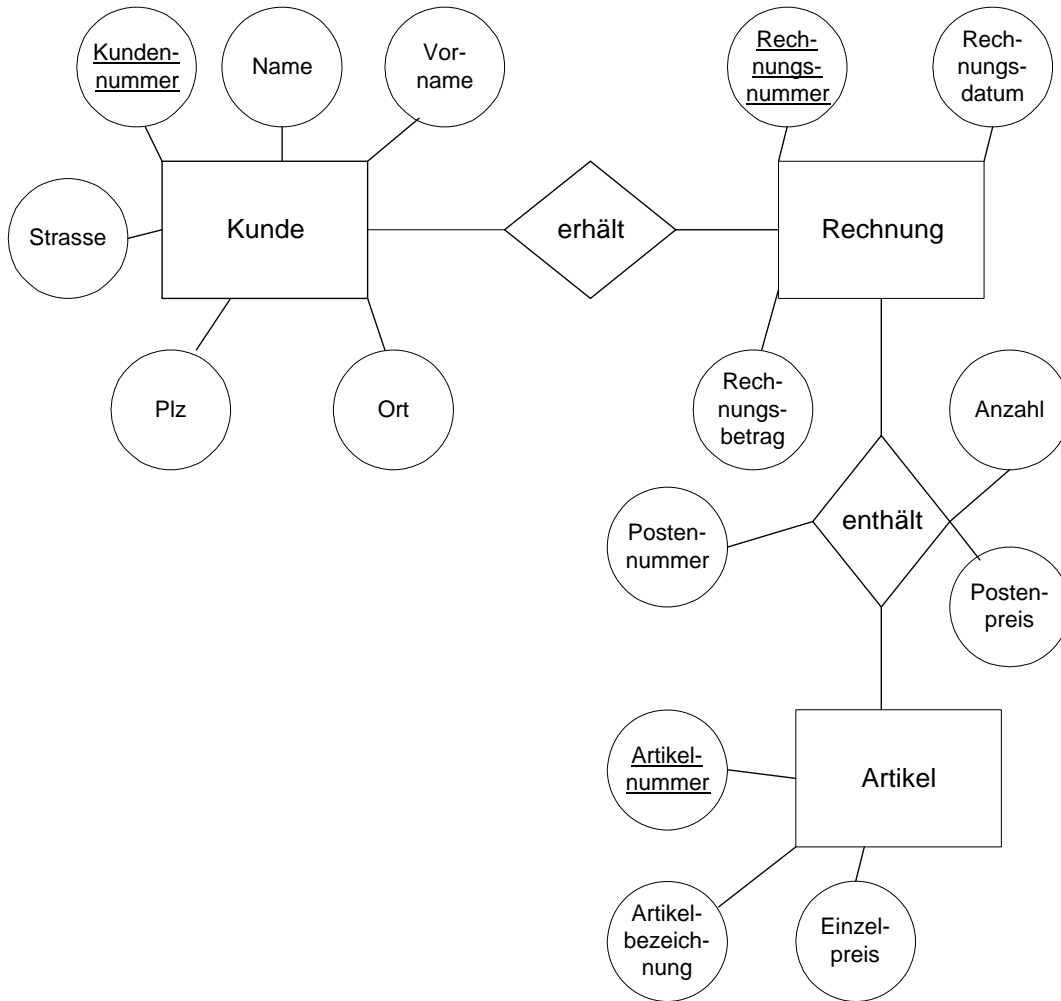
Kundennummer

Name

Vorname

Strasse

Kunde

Plz

Ort

erhält

Rechnungsnummer

Rechnungsdatum

Rechnung

Rechnungsbetrag

Anzahl

enthält

Postennummer

Postenpreis

Artikelnummer

Artikel

Artikelbezeichnung

Einzelpreis